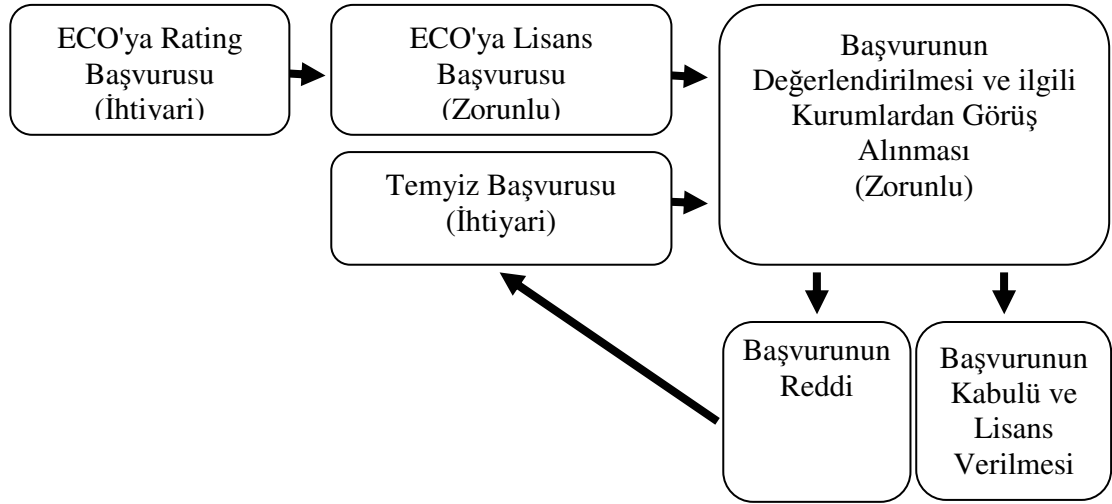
ECO'ya Rating Başvurusu (İhtiyari)

ECO'ya Lisans Başvurusu (Zorunlu)

Başvurunun Değerlendirilmesi ve ilgili Kurumlardan Görüş Alınması (Zorunlu)

Temyiz Başvurusu (İhtiyari)

Başvurunun Reddi

Başvurunun Kabulü ve Lisans Verilmesi